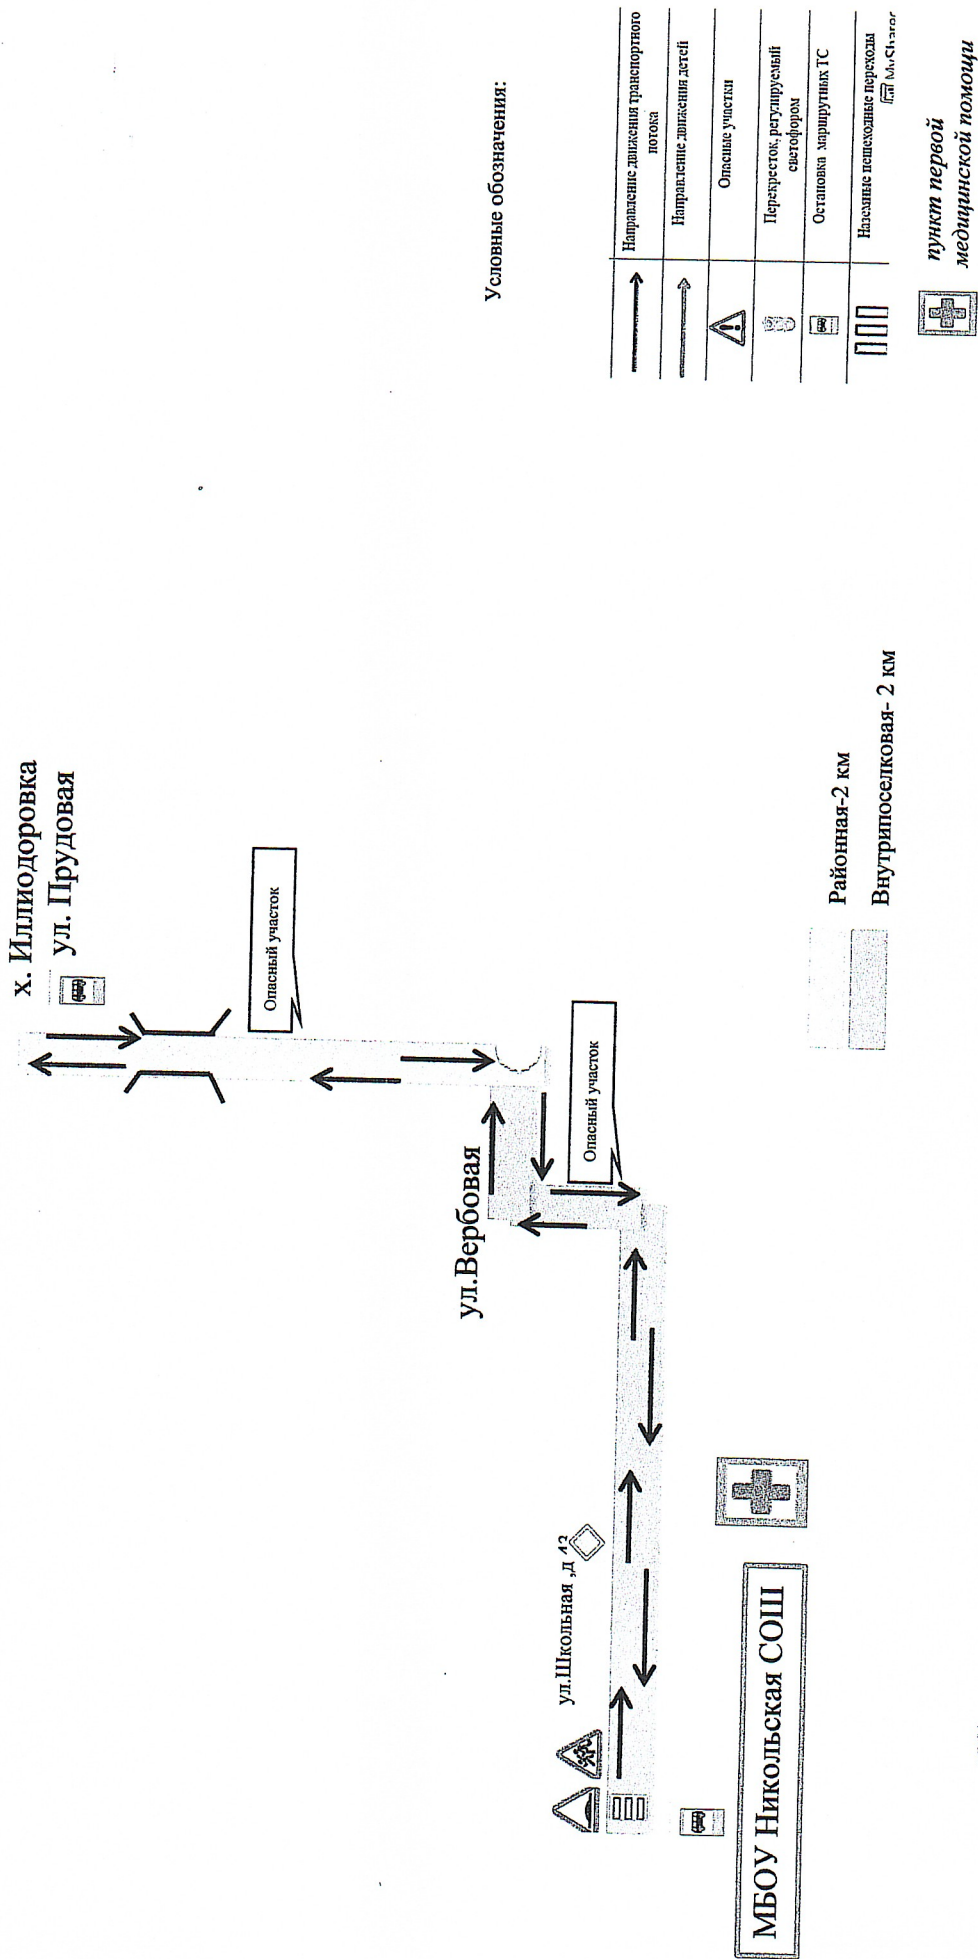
х. Иллиодоровка
ул. Прудовая

Опасный участок

Опасный участок

ул.Вербовая

ул.Школьная ,д 42

МБОУ Никольская СОШ

Районная-2 км
Внутрипоселковая- 2 км

Условные обозначения:

| | |
|---|---|
| | Направление движения транспортного потока |
| | Направление движения детей |
| | Опасные участки |
| | Перекресток, регулируемый светофором |
| | Остановка маршрутных ТС |
| | Наземные пешеходные переходы |

пункт первой медицинской помощи